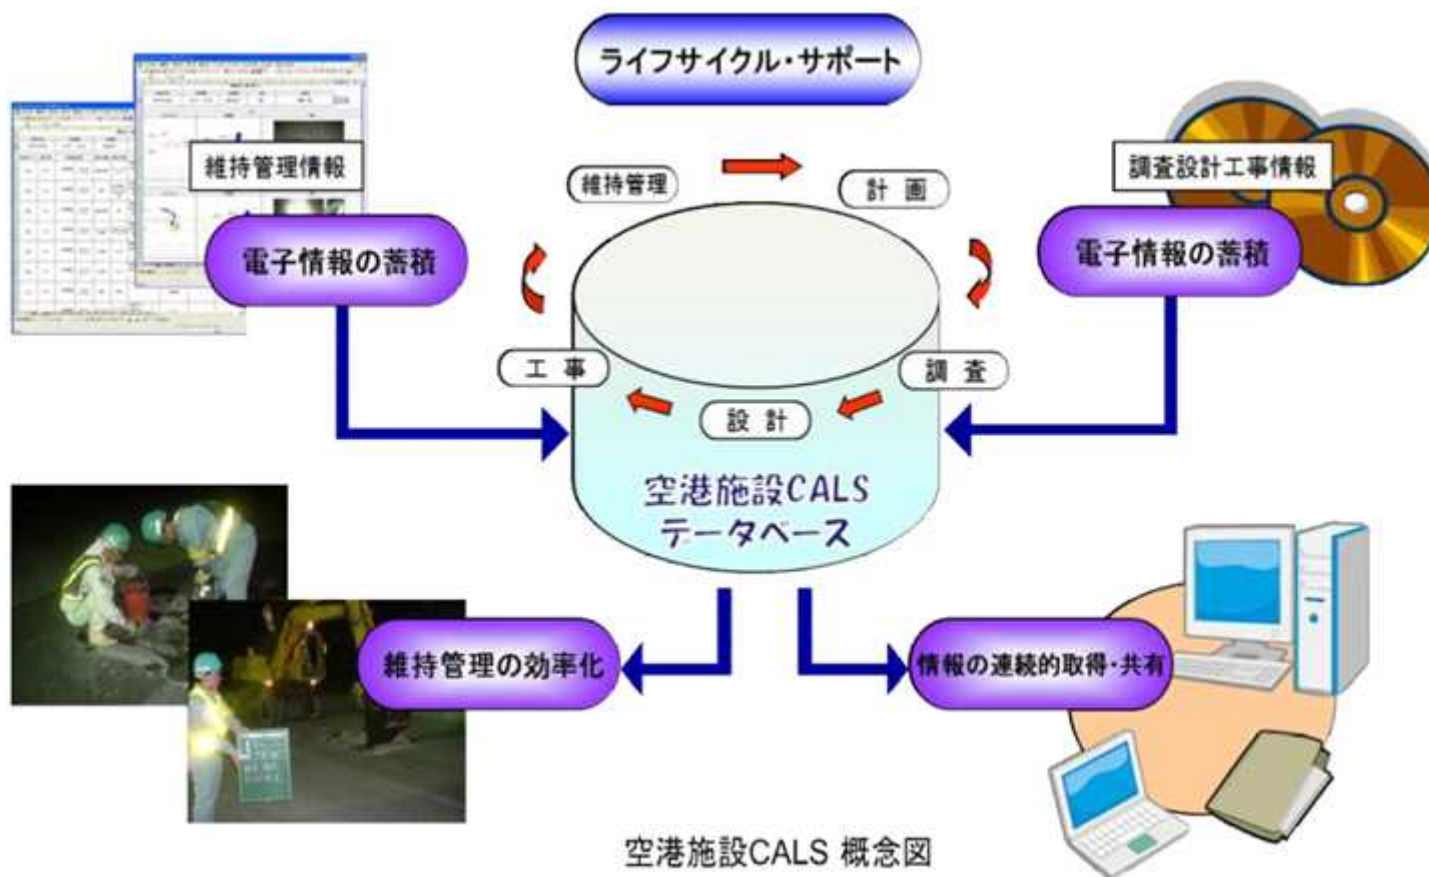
ライフサイクル・サポート

維持管理情報

電子情報の蓄積

維持管理

計 画

調査設計工事情報

電子情報の蓄積

工 事

調 査

設 計

空港施設CALS
データベース

維持管理の効率化

情報の連続的取得・共有

空港施設CALS 概念図